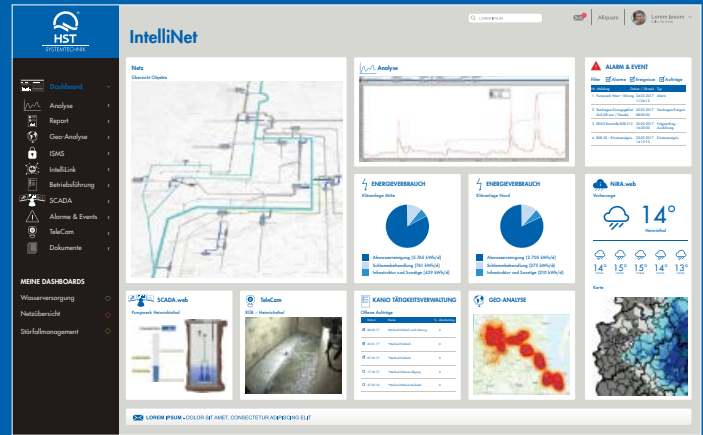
HST SYSTEMTECHNIK

LOREM IPSUM

Aliquam

Lorem Ipsum

IntelliNet

Dashboard

Analyse

Report

Geo-Analyse

ISMS

IntelliLink

Betriebsführung

SCADA

Alarme & Events

TeleCam

Dokumente

MEINE DASHBOARDS

Wasserversorgung

Netzübersicht

Störfallmanagement

Netz

Übersicht Objekte

Analyse

ALARM & EVENT

Filter Alarme Ereignisse Aufträge

ENERGIEVERBRAUCH

Kläranlage Mitte

Abwasserreinigung (5.765 kWh/d)

Schlammbehandlung (761 kWh/d)

Infrastruktur und Sonstige (429 kWh/d)

ENERGIEVERBRAUCH

Kläranlage Nord

Abwasserreinigung (2.705 kWh/d)

Schlammbehandlung (275 kWh/d)

Infrastruktur und Sonstige (210 kWh/d)

NiRA.web

Vorhersage

14°

Heimichthal

14° 15° 15° 14° 13°

Karte

SCADA.web

Pumpwerk Heimichthal

TeleCam

KUB – Heimichthal

KANIO TÄTIGKEITSVERWALTUNG

Offene Aufträge

GEO-ANALYSE

LOREM IPSUM - DOLOR SIT AMET, CONSECTETUR ADIPISCING ELIT